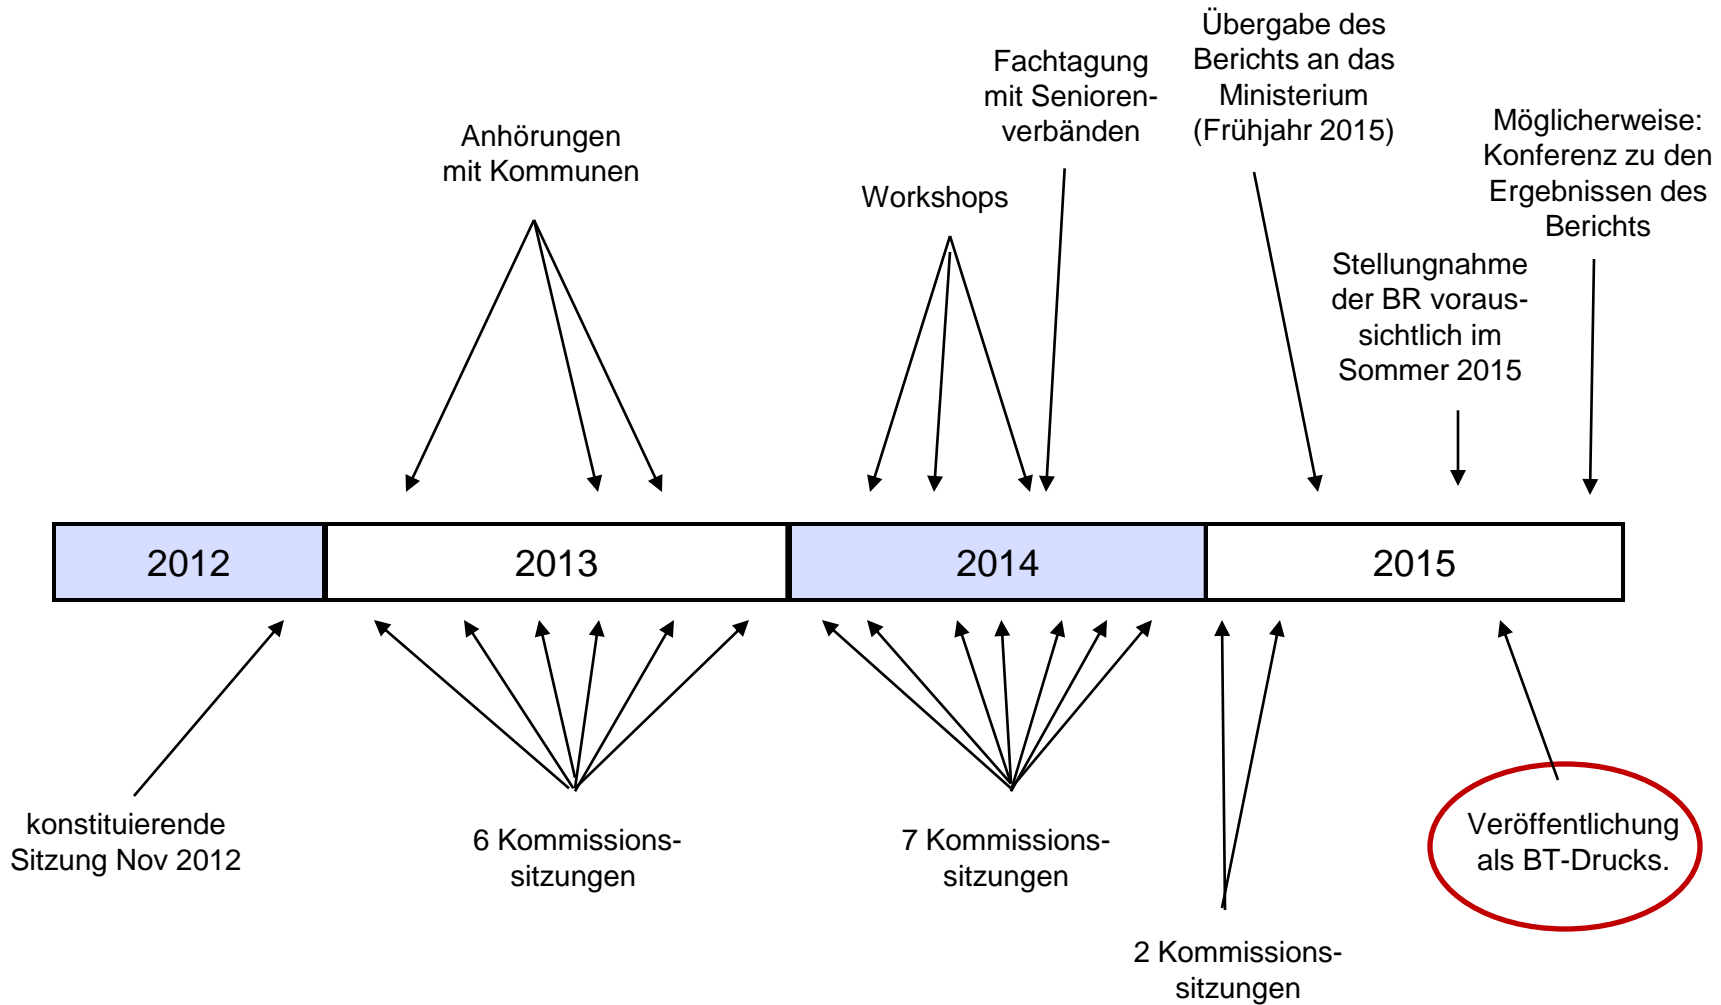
Übergabe des Berichts an das Ministerium (Frühjahr 2015)

Fachtagung mit Seniorenverbänden

Anhörungen mit Kommunen

Workshops

Möglicherweise: Konferenz zu den Ergebnissen des Berichts

Stellungnahme der BR voraussichtlich im Sommer 2015

2012

2013

2014

2015

konstituierende Sitzung Nov 2012

6 Kommissionssitzungen

7 Kommissionssitzungen

2 Kommissionssitzungen

Veröffentlichung als BT-Drucks.